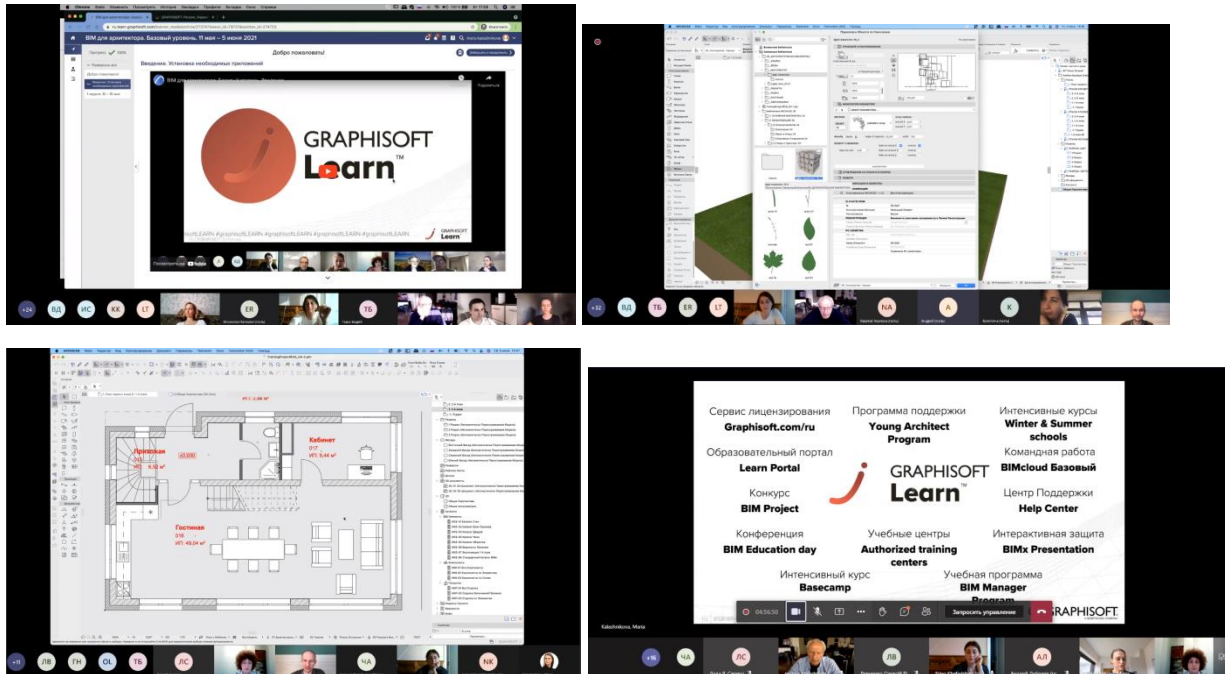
BIM для архитектора. Базовый уровень. 11 мая – 5 июня 2021

Доброе пожаловать!

Введение. Установка необходимых приложений

GRAPHISOFT Learn™

+24 ВД ИС КК LT ER ТБ

+32 ВД ТБ ER LT NA A K

Прихожая
ИП: 9.52 м²

Кабинет
017
ИП: 9.44 м²

Гостиная
016
ИП: 40.04 м²

+11 ЛВ ГН OL ТБ ЛС ЧА NK

Сервис лицензирования
Graphisoft.com/ru

Программа поддержки
Young Architect Program

Интенсивные курсы
Winter & Summer schools

Образовательный портал
Learn Portal

Командная работа
BIMcloud Базовый

Конкурс
BIM Project

GRAPHISOFT Learn™

Центр Поддержки
Help Center

Конференция
BIM Education day

Учебные центры
Authorized training centers

Интерактивная защита
BIMx Presentation

Интенсивный курс
Basecamp

Учебная программа
BIM Manager Program

04:54:50

Запросить управление

GRAPHISOFT

Kabchinkova, Maria

+16 ЧА ЛС ЛВ АЛ